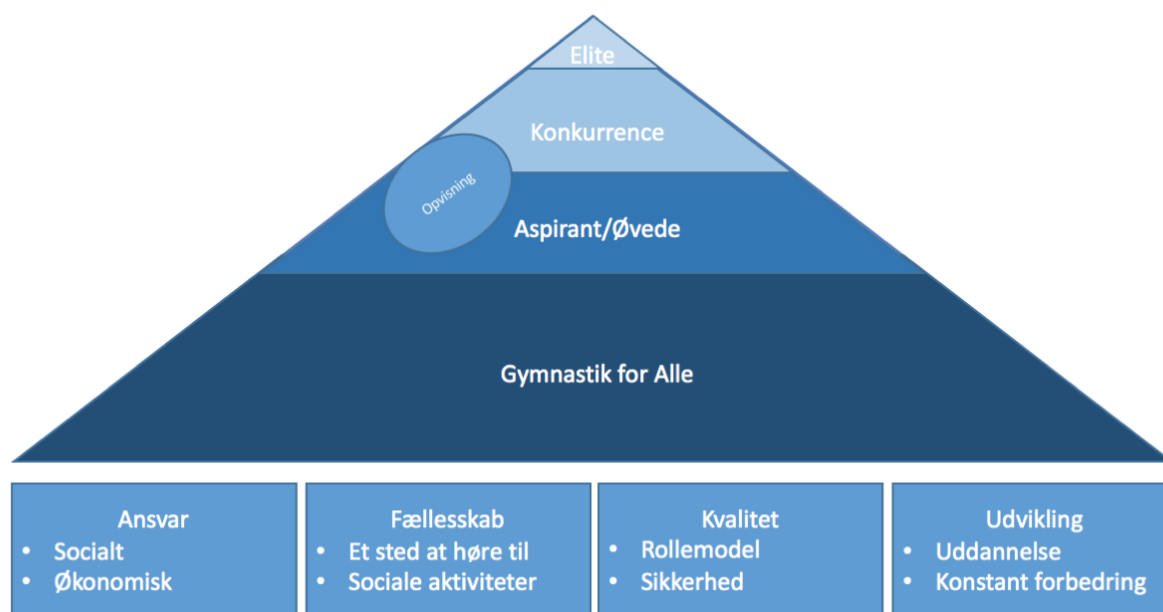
Elite

Konkurrence

Opvisning

Aspirant/Øvede

Gymnastik for Alle

Ansvar
- Socialt
- Økonomisk

Fællesskab
- Et sted at høre til
- Sociale aktiviteter

Kvalitet
- Rollemodel
- Sikkerhed

Udvikling
- Uddannelse
- Konstant forbedring